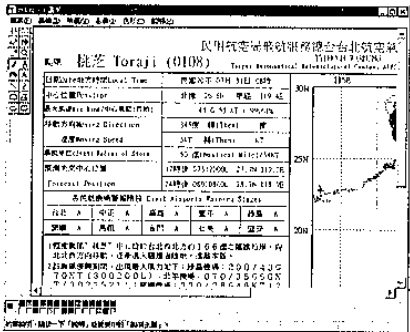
民用航空局航站飛航服務台北航電報
TAIPEI
Taipei Aeronautical Meteorological Center, ATC

颱風 桃芝 Toraji (0108)

| 日期/觀測時間 Local Time | 90年 07月 31日 05時 |
|---|---|
| 中心位置 Position | 北緯 25.5N 東經 119.4E |
| 近中心最大風速 Max Wind | 41 公尺/秒 (80 KTS) |
| 移動方向 Moving Direction | 345度 (NNW) |
| 速度 Moving Speed | 37 公里/時 |
| 暴風半徑 Radius of Storm | 55 (Kts) (Radius) |
| 預測位置 | 1700 UTC 21.8N 112.7E |
| Forecast Position | 24時 21.8N 118.7E |

| 台北 | A | 中正 | A | 嘉義 | A | 臺東 | A | 高雄 | A |
|---|---|---|---|---|---|---|---|---|---|
| 澎湖 | A | 馬祖 | A | 金門 | A | 花蓮 | A | 屏東 | A |

1.颱風桃芝中心位於台北北方116公里之福建北部，向北北西方向移動，速率每小時37公里，強度已減弱。
2.以下為發佈本警報之時間：如果是207 4 3 C TOXT (3002201), 是否為第 074/35650N ...

30N
25N
20N
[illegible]